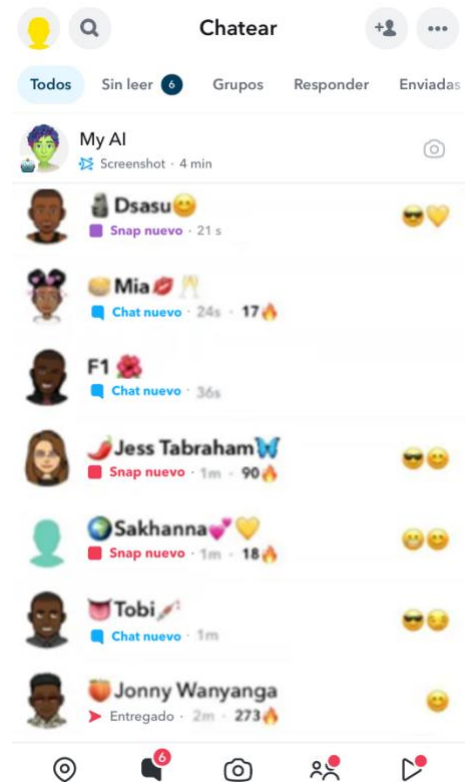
Chatear

Todos Sin leer 6 Grupos Responder Enviadas

My AI
Screenshot · 4 min

🗿Dsasu😊
Snap nuevo · 21 s
😎💛

🥯Mia💋🥂
Chat nuevo · 24s · 17🔥

F1🌺
Chat nuevo · 36s

🌶️Jess Tabraham🦋
Snap nuevo · 1m · 90🔥
😎😊

🌏Sakhanna💕💛
Snap nuevo · 1m · 18🔥
😁😊

👅Tobi🖌️
Chat nuevo · 1m
😎😏

🍑Jonny Wanyanga
Entregado · 2m · 273🔥
😊

6